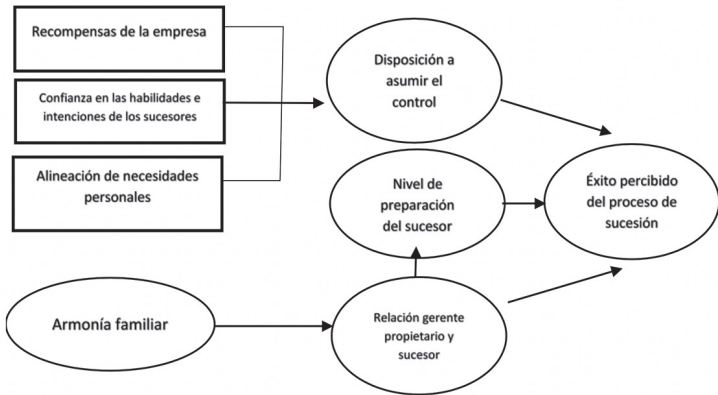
Recompensas de la empresa

Confianza en las habilidades e intenciones de los sucesores

Alineación de necesidades personales

Disposición a asumir el control

Nivel de preparación del sucesor

Éxito percibido del proceso de sucesión

Armonía familiar

Relación gerente propietario y sucesor